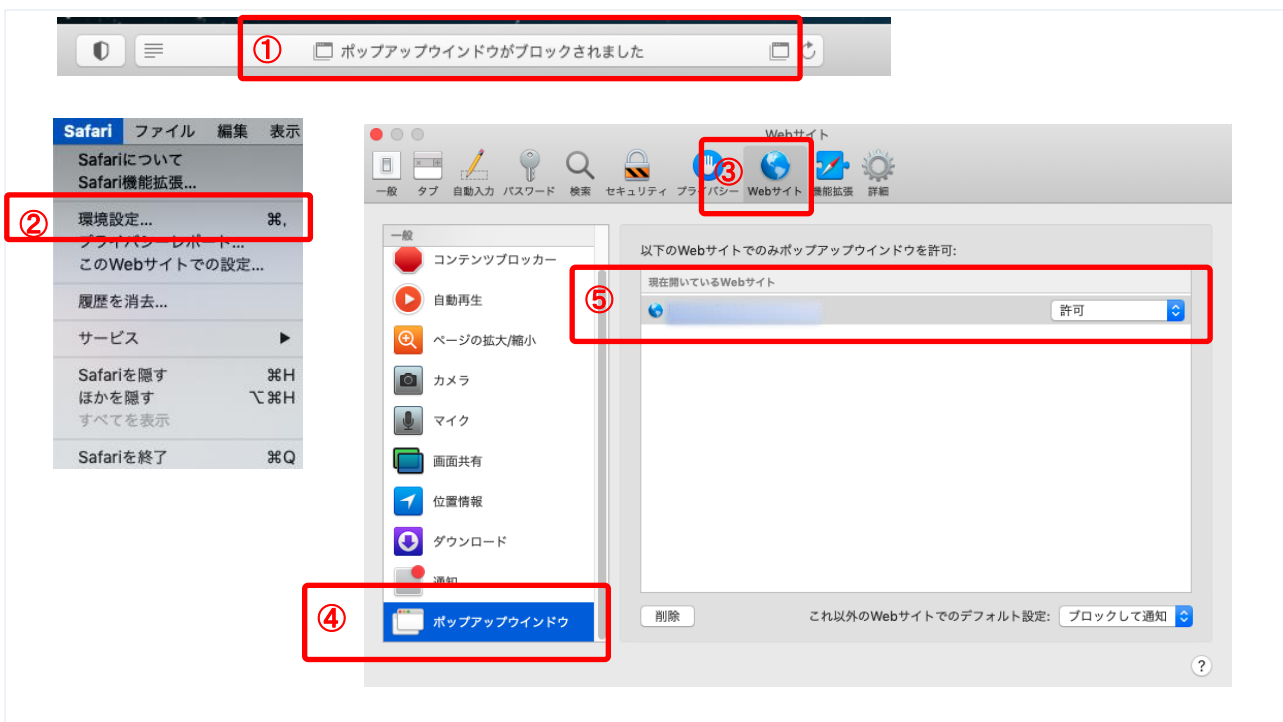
①
ポップアップウインドウがブロックされました

Safari ファイル 編集 表示
Safariについて
Safari機能拡張...
②
環境設定... ⌘,
プライバシーレポート...
このWebサイトでの設定...
履歴を消去...
サービス ▶
Safariを隠す ⌘H
ほかを隠す ⌥⌘H
すべてを表示
Safariを終了 ⌘Q

Webサイト
一般 タブ 自動入力 パスワード 検索 セキュリティ プライバシー ③ Webサイト 機能拡張 詳細

一般
コンテンツブロッカー
自動再生
ページの拡大/縮小
カメラ
マイク
画面共有
位置情報
ダウンロード
通知
④
ポップアップウインドウ

以下のWebサイトでのみポップアップウインドウを許可:
現在開いているWebサイト
⑤
許可

削除
これ以外のWebサイトでのデフォルト設定: ブロックして通知
?